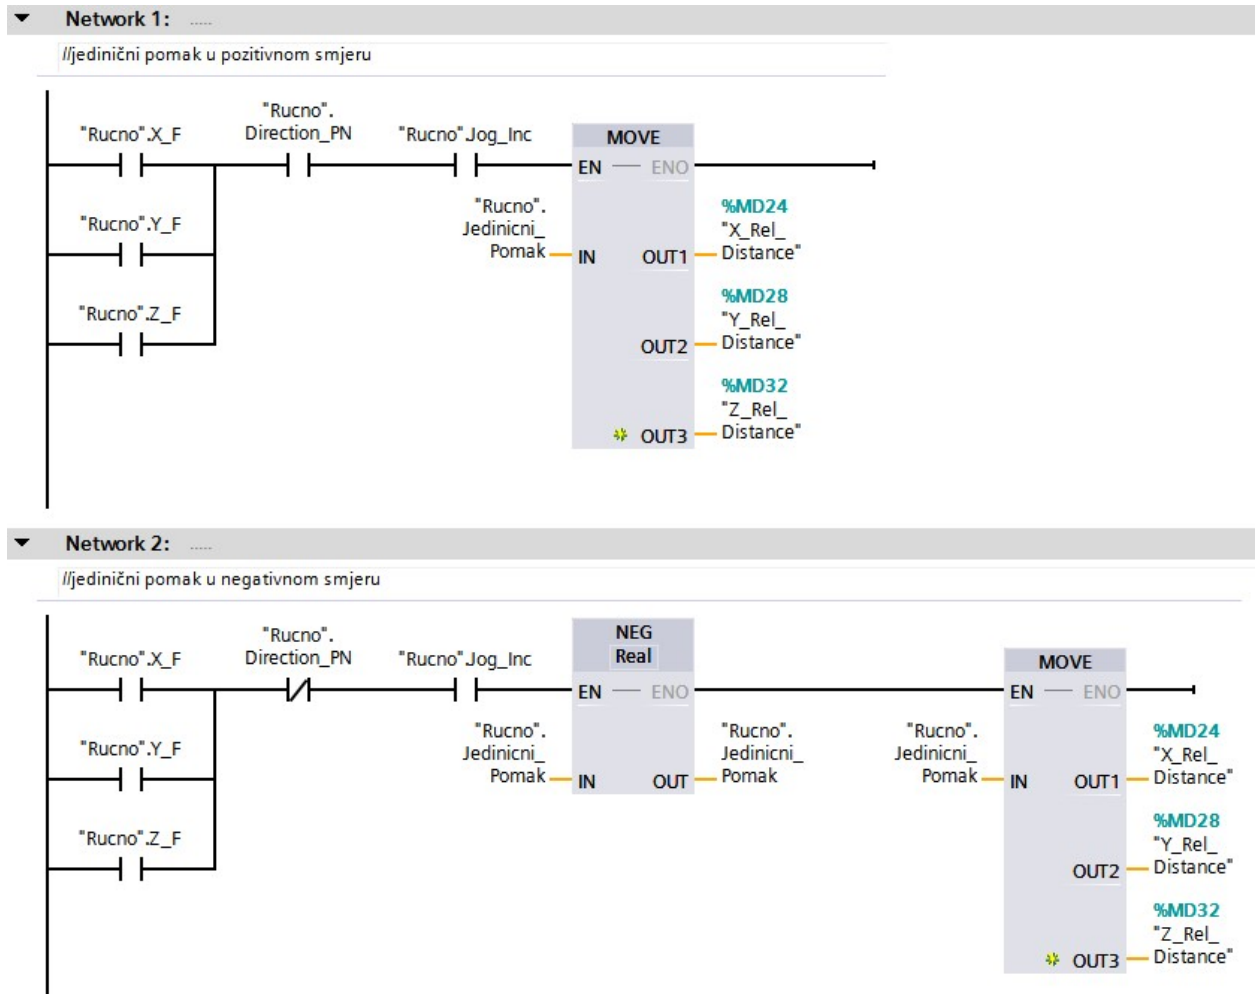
Network 1: .....

//jedinični pomak u pozitivnom smjeru

"Rucno".X_F

"Rucno". Direction_PN

"Rucno".Jog_Inc

MOVE

EN — ENO

"Rucno".Y_F

"Rucno". Jedinicni_ Pomak — IN

OUT1 — %MD24 "X_Rel_ Distance"

"Rucno".Z_F

OUT2 — %MD28 "Y_Rel_ Distance"

OUT3 — %MD32 "Z_Rel_ Distance"

Network 2: .....

//jedinični pomak u negativnom smjeru

"Rucno".X_F

"Rucno". Direction_PN

"Rucno".Jog_Inc

NEG Real

EN — ENO

"Rucno". Jedinicni_ Pomak — IN

OUT — "Rucno". Jedinicni_ Pomak

MOVE

EN — ENO

"Rucno". Jedinicni_ Pomak — IN

OUT1 — %MD24 "X_Rel_ Distance"

"Rucno".Y_F

"Rucno".Z_F

OUT2 — %MD28 "Y_Rel_ Distance"

OUT3 — %MD32 "Z_Rel_ Distance"